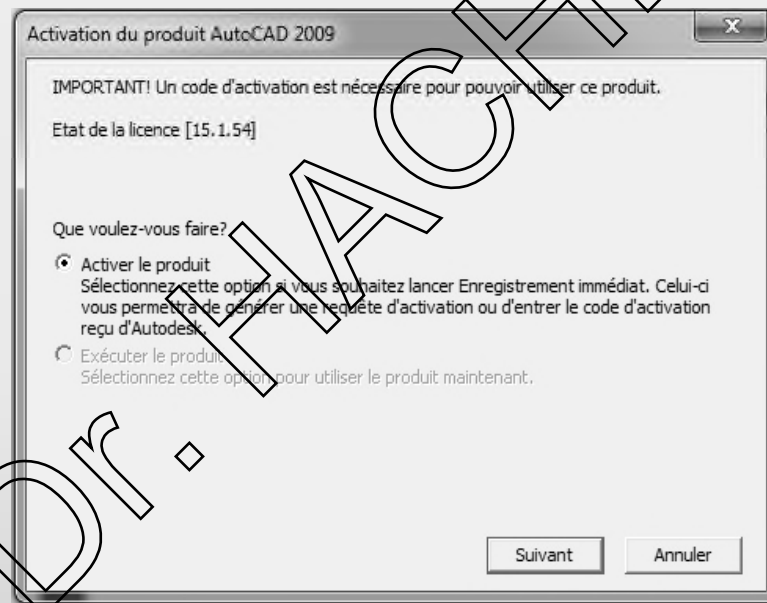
Activation du produit AutoCAD 2009

IMPORTANT! Un code d'activation est nécessaire pour pouvoir utiliser ce produit.

Etat de la licence [15.1.54]

Que voulez-vous faire?

Activer le produit
Sélectionnez cette option si vous souhaitez lancer Enregistrement immédiat. Celui-ci vous permettra de générer une requête d'activation ou d'entrer le code d'activation reçu d'Autodesk.

Exécuter le produit
Sélectionnez cette option pour utiliser le produit maintenant.

Suivant
Annuler

Dr. HACH